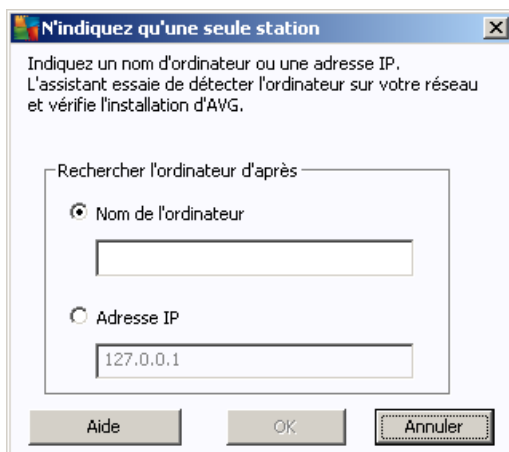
N'indiquez qu'une seule station

Indiquez un nom d'ordinateur ou une adresse IP. L'assistant essaie de détecter l'ordinateur sur votre réseau et vérifie l'installation d'AVG.

Rechercher l'ordinateur d'après

Nom de l'ordinateur

Adresse IP

127.0.0.1

Aide

OK

Annuler